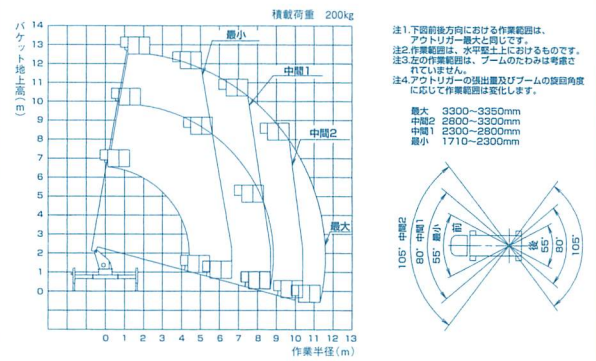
積載荷重　200kg

バケット地上高（m）

14
13
12
11
10
9
8
7
6
5
4
3
2
1
0
-1
-2

0 1 2 3 4 5 6 7 8 9 10 11 12 13

作業半径（m）

最小
中間1
中間2
最大

注1.下図前後方向における作業範囲は、アウトリガー最大と同じです。
注2.作業範囲は、水平堅土上におけるものです。
注3.左の作業範囲は、ブームのたわみは考慮されていません。
注4.アウトリガーの張出量及びブームの旋回角度に応じて作業範囲は変化します。

最大　3300～3350mm
中間2　2800～3300mm
中間1　2300～2800mm
最小　1710～2300mm

105°
80°
55°
中間2
中間1
最小
前
後
最小
55°
80°
105°